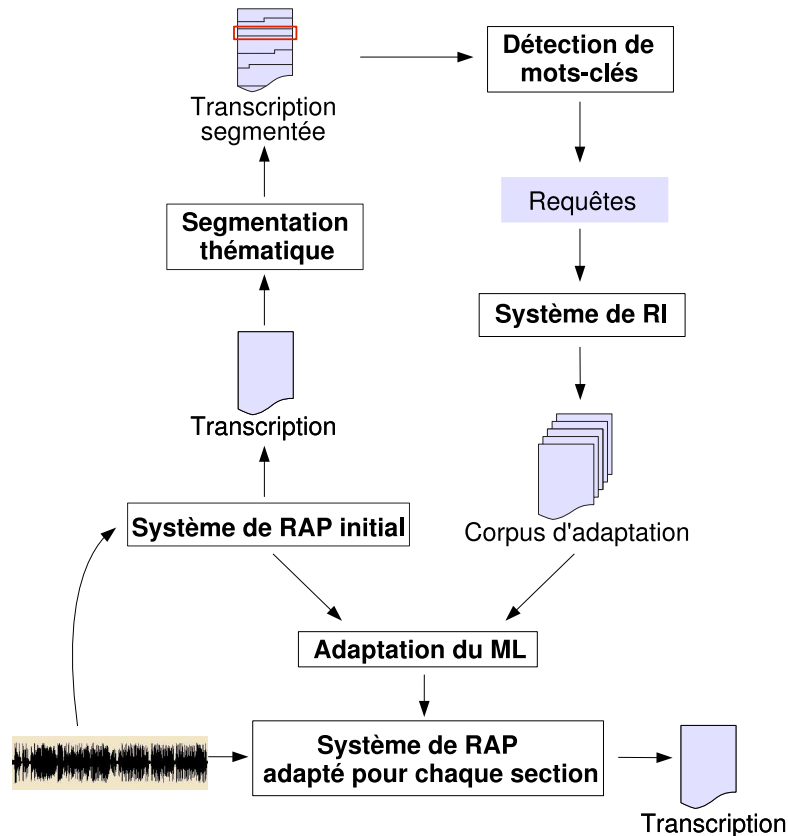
Transcription segmentée

Détection de mots-clés

Requêtes

Segmentation thématique

Système de RI

Transcription

Système de RAP initial

Corpus d'adaptation

Adaptation du ML

Système de RAP adapté pour chaque section

Transcription